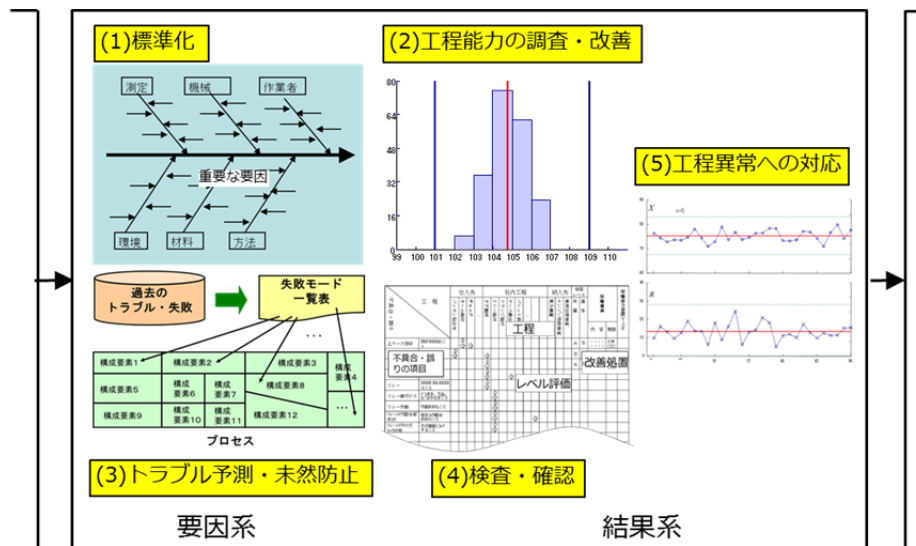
(1)標準化

測定
機械
作業者
重要な要因
環境
材料
方法

(2)工程能力の調査・改善

80
64
48
32
16
0
99
100
101
102
103
104
105
106
107
108
109
110

(5)工程異常への対応

$\bar{X}$
R

過去のトラブル・失敗
失敗モード一覧表
…

| 構成要素1 | 構成要素2 | 構成要素3 | 構成要素4 |
|---|---|---|---|
| 構成要素5 | 構成要素6 | 構成要素7 | 構成要素8 |
| 構成要素9 | 構成要素10 | 構成要素11 | 構成要素12 |

…
プロセス

工程
不具合・誤りの項目
レベル評価
改善処置

(3)トラブル予測・未然防止

(4)検査・確認

要因系

結果系